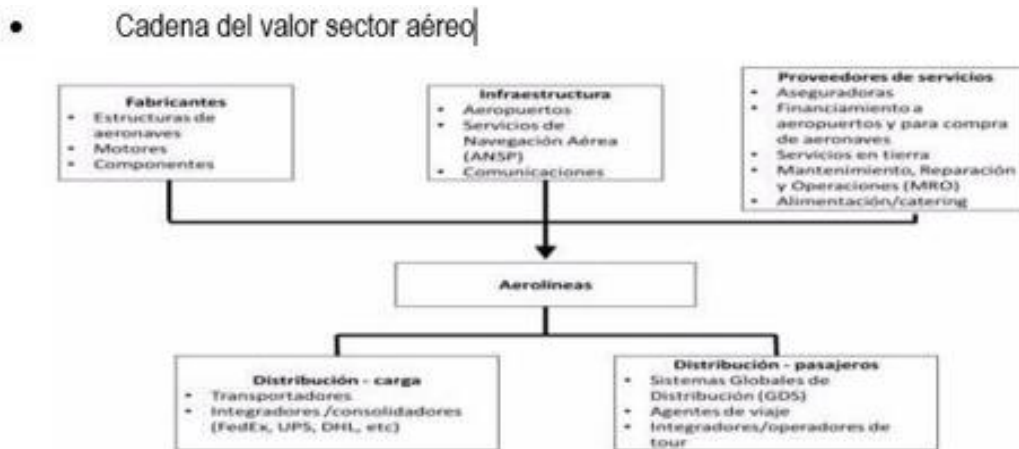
• Cadena del valor sector aéreo

Fabricantes
• Estructuras de aeronaves
• Motores
• Componentes

Infraestructura
• Aeropuertos
• Servicios de Navegación Aérea (ANSP)
• Comunicaciones

Proveedores de servicios
• Aseguradoras
• Financiamiento a aeropuertos y para compra de aeronaves
• Servicios en tierra
• Mantenimiento, Reparación y Operaciones (MRO)
• Alimentación/catering

Aerolíneas

Distribución - carga
• Transportadores
• Integradores /consolidadores (FedEx, UPS, DHL, etc)

Distribución - pasajeros
• Sistemas Globales de Distribución (GDS)
• Agentes de viaje
• Integradores/operadores de tour